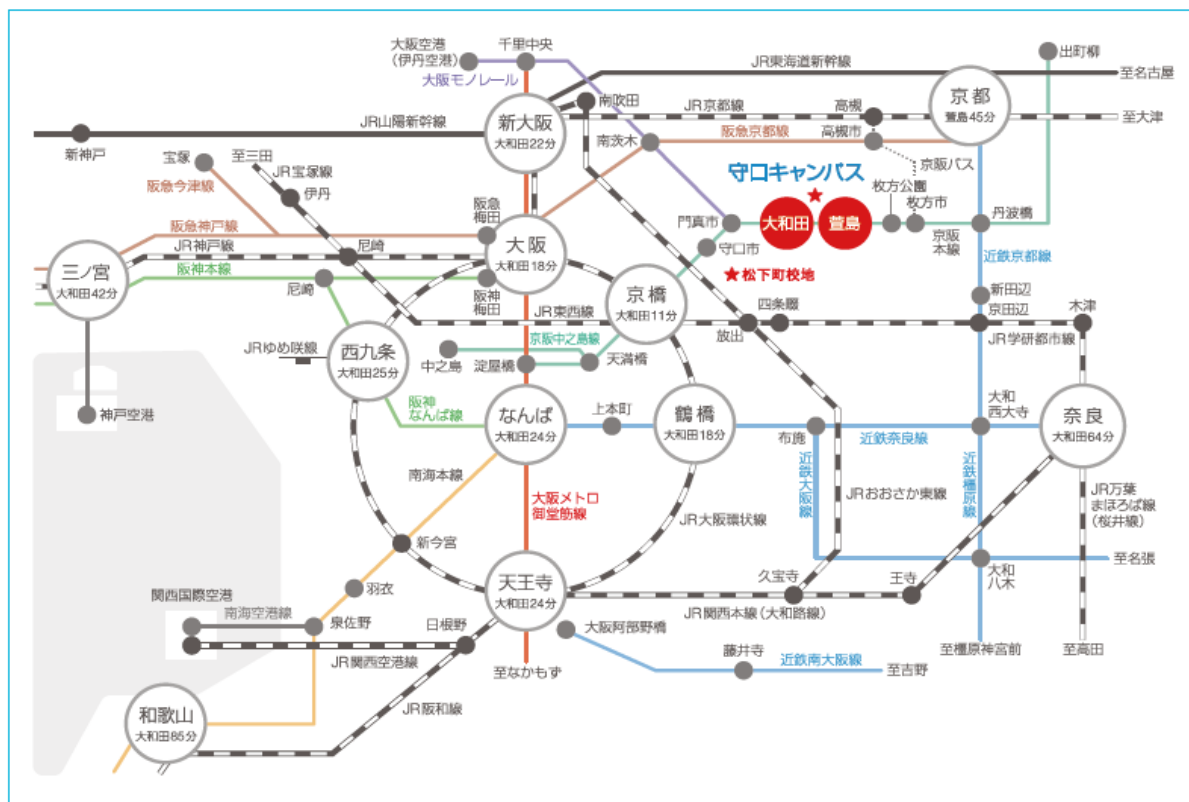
大阪空港
(伊丹空港)
千里中央
大阪モノレール
JR東海道新幹線
出町柳
至名古屋
京都
萱島45分
南吹田
JR京都線
高槻
至大津
JR山陽新幹線
新大阪
大和田22分
南茨木
阪急京都線
高槻市
新神戸
宝塚
至三田
JR宝塚線
京阪バス
守口キャンパス
阪急今津線
伊丹
枚方公園
枚方市
丹波橋
阪急
梅田
門真市
大和田
萱島
阪急神戸線
京阪
本線
JR神戸線
尼崎
大阪
大和田18分
守口市
近鉄京都線
三ノ宮
大和田42分
阪神本線
★松下町校地
尼崎
京橋
大和田11分
阪神
梅田
四条畷
新田辺
木津
JR東西線
京田辺
放出
JRゆめ咲線
西九条
大和田25分
京阪中之島線
JR学研都市線
中之島
淀屋橋
天満橋
大和
西大寺
神戸空港
阪神
なんば線
なんば
大和田24分
上本町
鶴橋
大和田18分
奈良
大和田64分
布施
近鉄奈良線
南海本線
近鉄大阪線
近鉄橿原線
大阪メトロ
御堂筋線
JRおおさか東線
JR万葉
まほろば線
(桜井線)
JR大阪環状線
新今宮
至名張
大和
八木
関西国際空港
羽衣
天王寺
大和田24分
久宝寺
王寺
南海空港線
泉佐野
日根野
JR関西本線(大和路線)
大阪阿部野橋
JR関西空港線
藤井寺
近鉄南大阪線
至橿原神宮前
至高田
至なかもず
至吉野
和歌山
大和田85分
JR阪和線